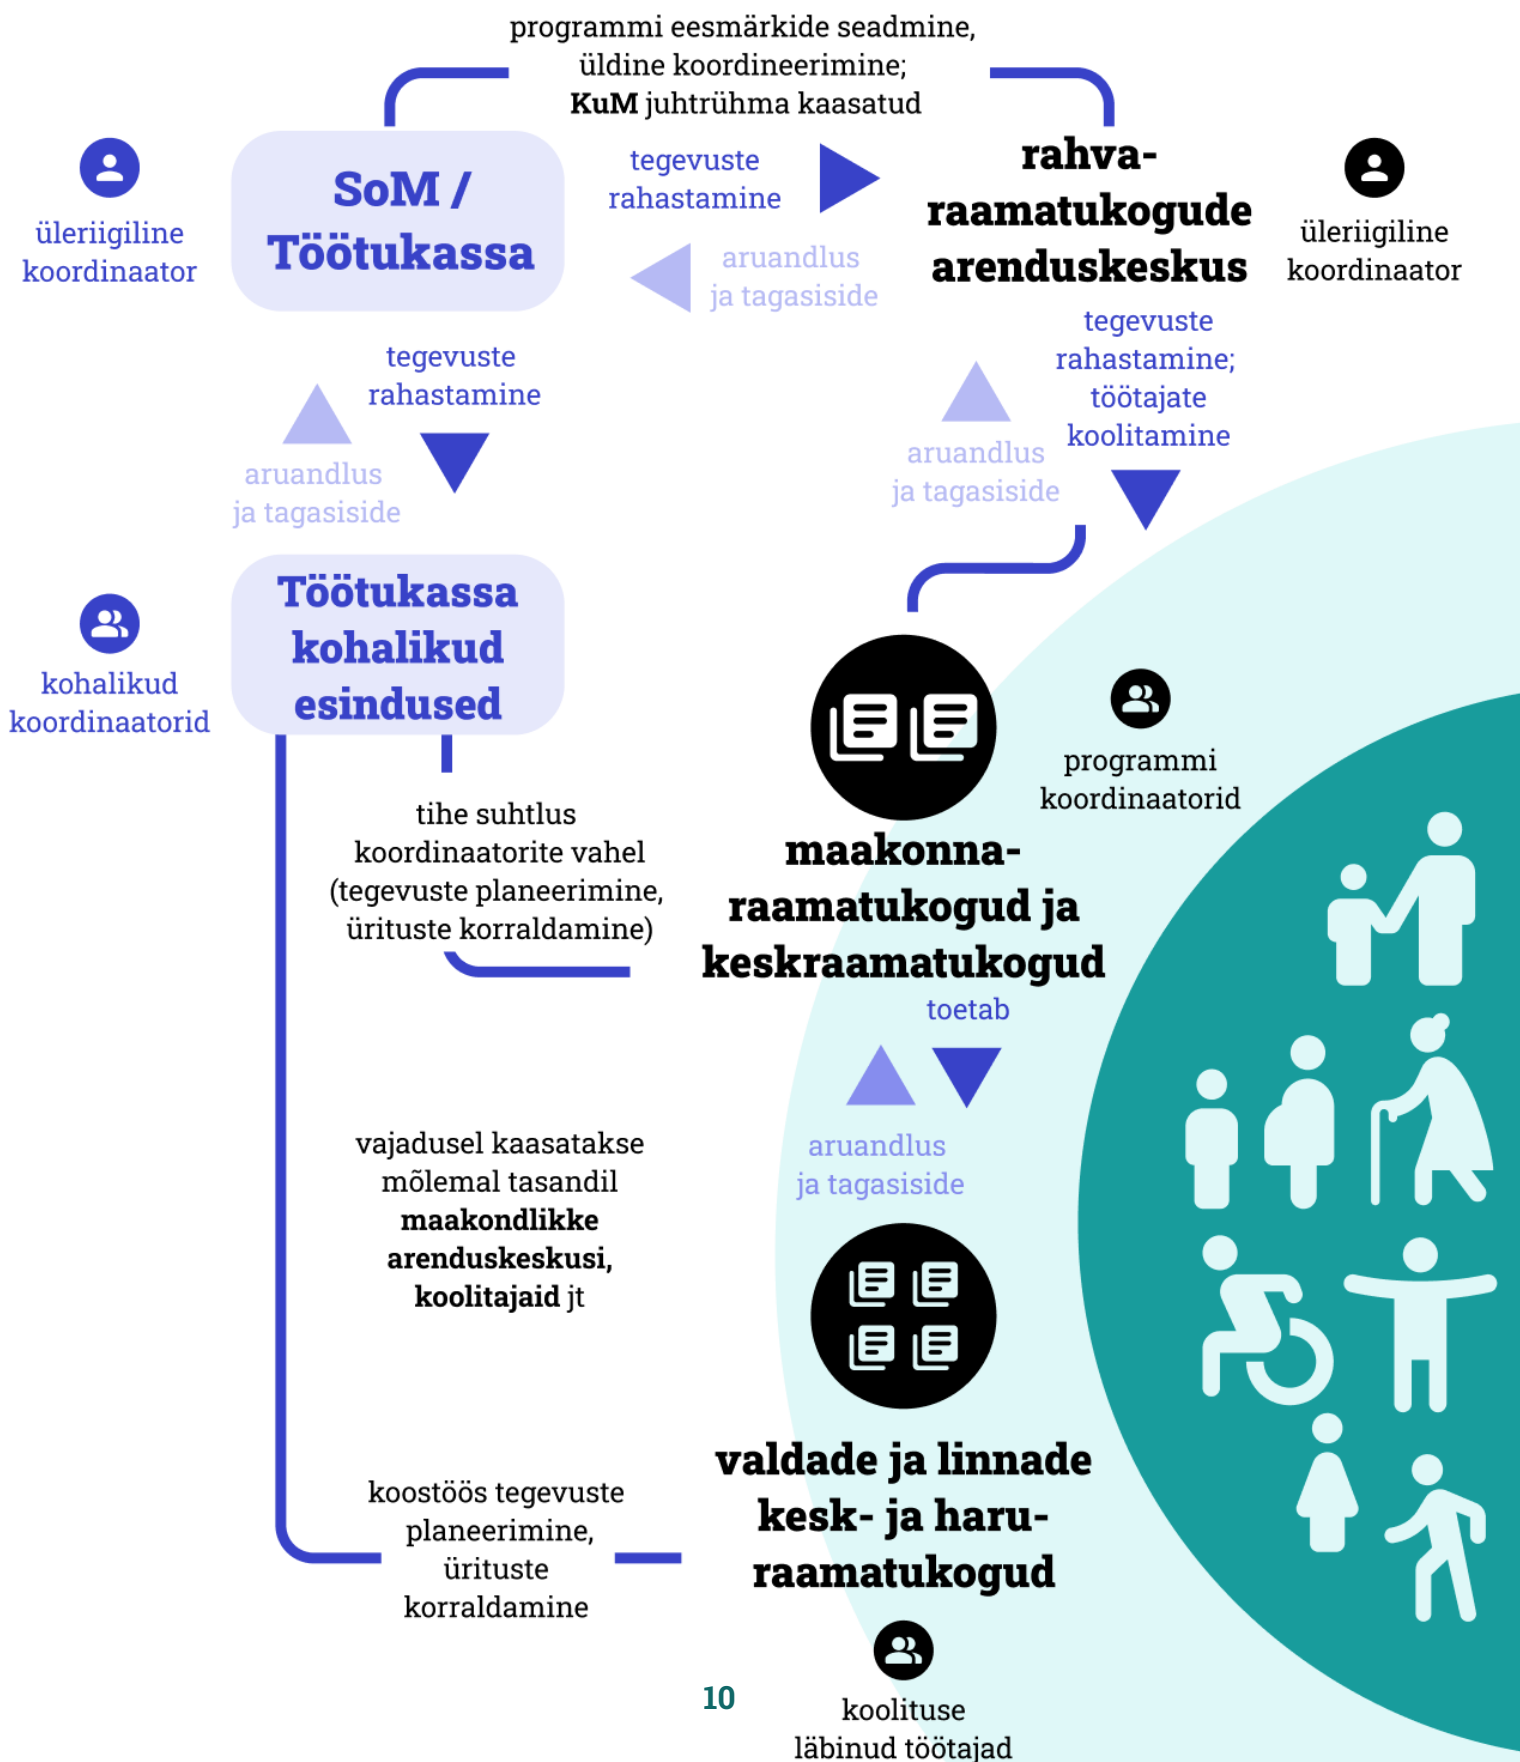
programmi eesmärkide seadmine, üldine koordineerimine; **KuM** juhtrühma kaasatud

üleriigiline koordinaator

SoM / Töötukassa

tegevuste rahastamine

aruandlus ja tagasiside

rahva-raamatukogude arenduskeskus

üleriigiline koordinaator

tegevuste rahastamine

aruandlus ja tagasiside

tegevuste rahastamine; töötajate koolitamine

aruandlus ja tagasiside

kohalikud koordinaatorid

Töötukassa kohalikud esindused

programmi koordinaatorid

tihe suhtlus koordinaatorite vahel (tegevuste planeerimine, ürituste korraldamine)

maakonna-raamatukogud ja keskraamatukogud

toetab

aruandlus ja tagasiside

vajadusel kaasatakse mõlemal tasandil **maakondlikke arenduskeskusi, koolitajaid** jt

valdade ja linnade kesk- ja haru-raamatukogud

koostöös tegevuste planeerimine, ürituste korraldamine

koolituse läbinud töötajad

10